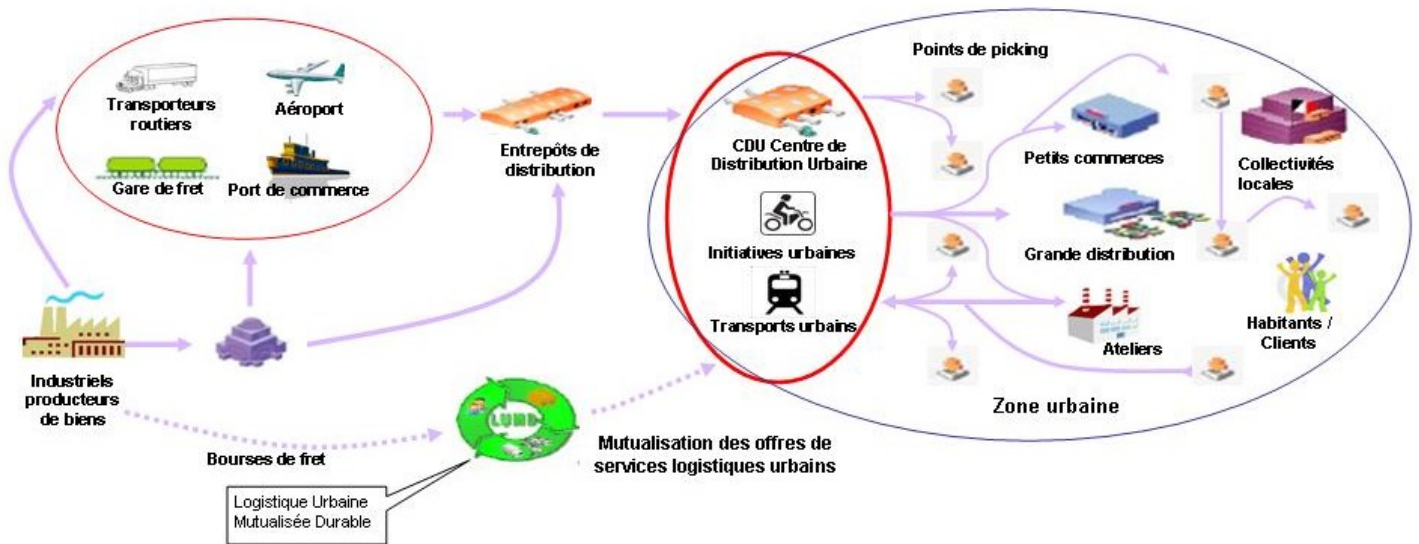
Transporteurs routiers

Aéroport

Gare de fret

Port de commerce

Entrepôts de distribution

Industriels producteurs de biens

CDU Centre de Distribution Urbaine

Initiatives urbaines

Transports urbains

Points de picking

Petits commerces

Collectivités locales

Grande distribution

Ateliers

Habitants / Clients

Zone urbaine

LUMD

Bourses de fret

Mutualisation des offres de services logistiques urbains

Logistique Urbaine Mutualisée Durable